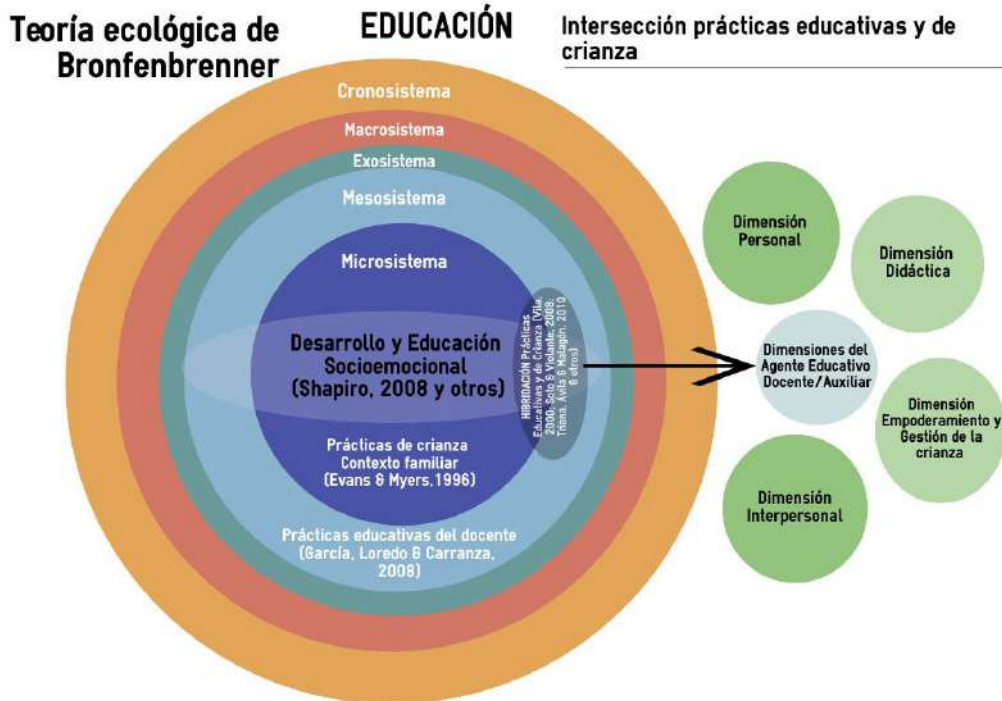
Teoría ecológica de Bronfenbrenner

EDUCACIÓN

Intersección prácticas educativas y de crianza

Cronosistema

Macrosistema

Exosistema

Mesosistema

Microsistema

Desarrollo y Educación Socioemocional (Shapiro, 2008 y otros)

HIBRIDACIÓN Prácticas Educativas y de Crianza (Vila, 2000, Soto & Violante, 2008; Triana, Ávila & Malagón, 2010 & otros)

Prácticas de crianza Contexto familiar (Evans & Myers,1996)

Prácticas educativas del docente (García, Loredo & Carranza, 2008)

Dimensión Personal

Dimensión Didáctica

Dimensiones del Agente Educativo Docente/Auxiliar

Dimensión Empoderamiento y Gestión de la crianza

Dimensión Interpersonal